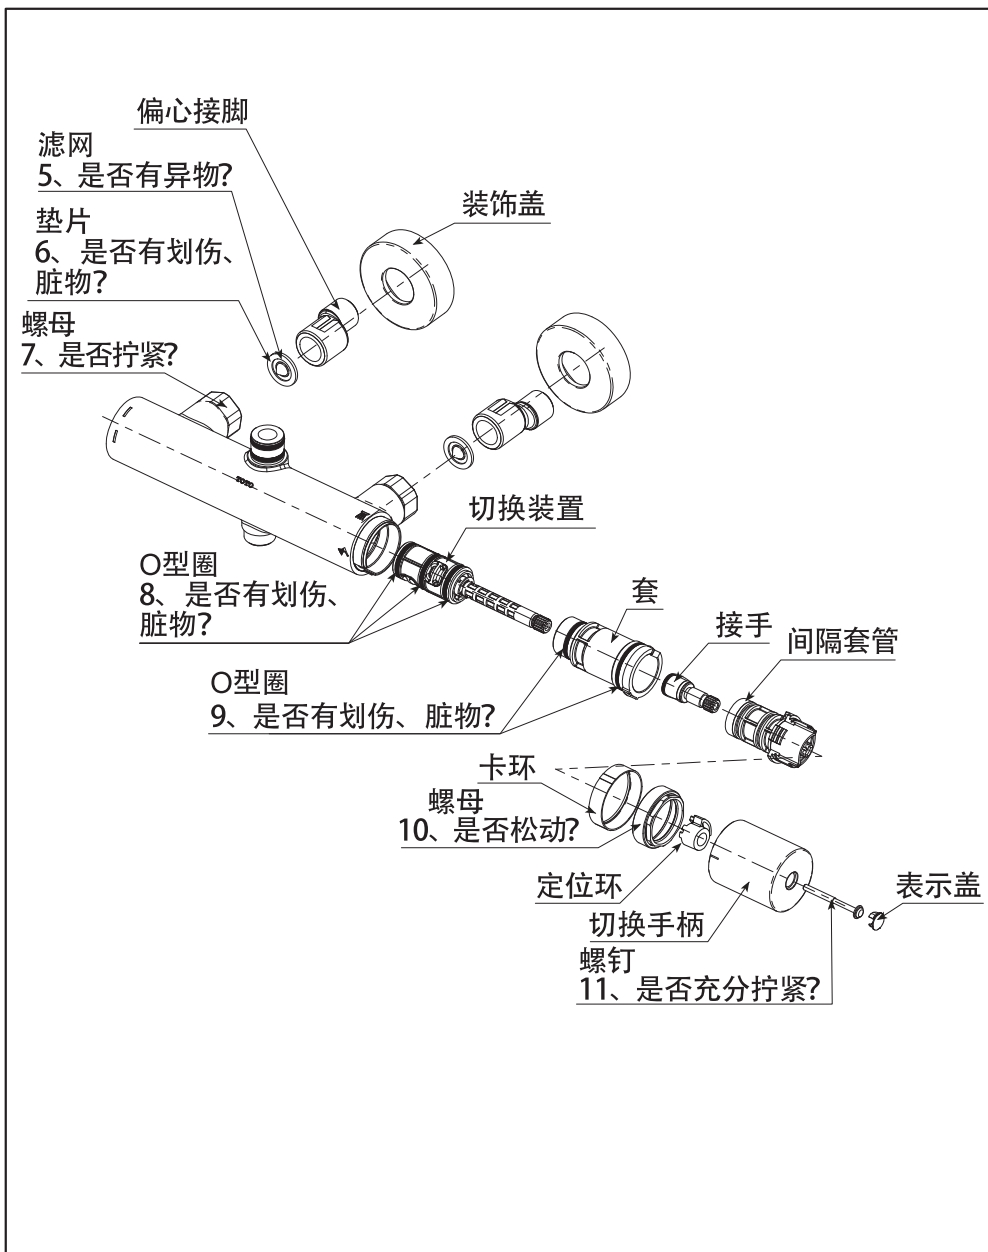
偏心接脚

滤网
5、是否有异物?

装饰盖

垫片
6、是否有划伤、脏物?

螺母
7、是否拧紧?

切换装置

O型圈
8、是否有划伤、脏物?

套

接手

间隔套管

O型圈
9、是否有划伤、脏物?

卡环

螺母
10、是否松动?

定位环

表示盖

切换手柄

螺钉
11、是否充分拧紧?